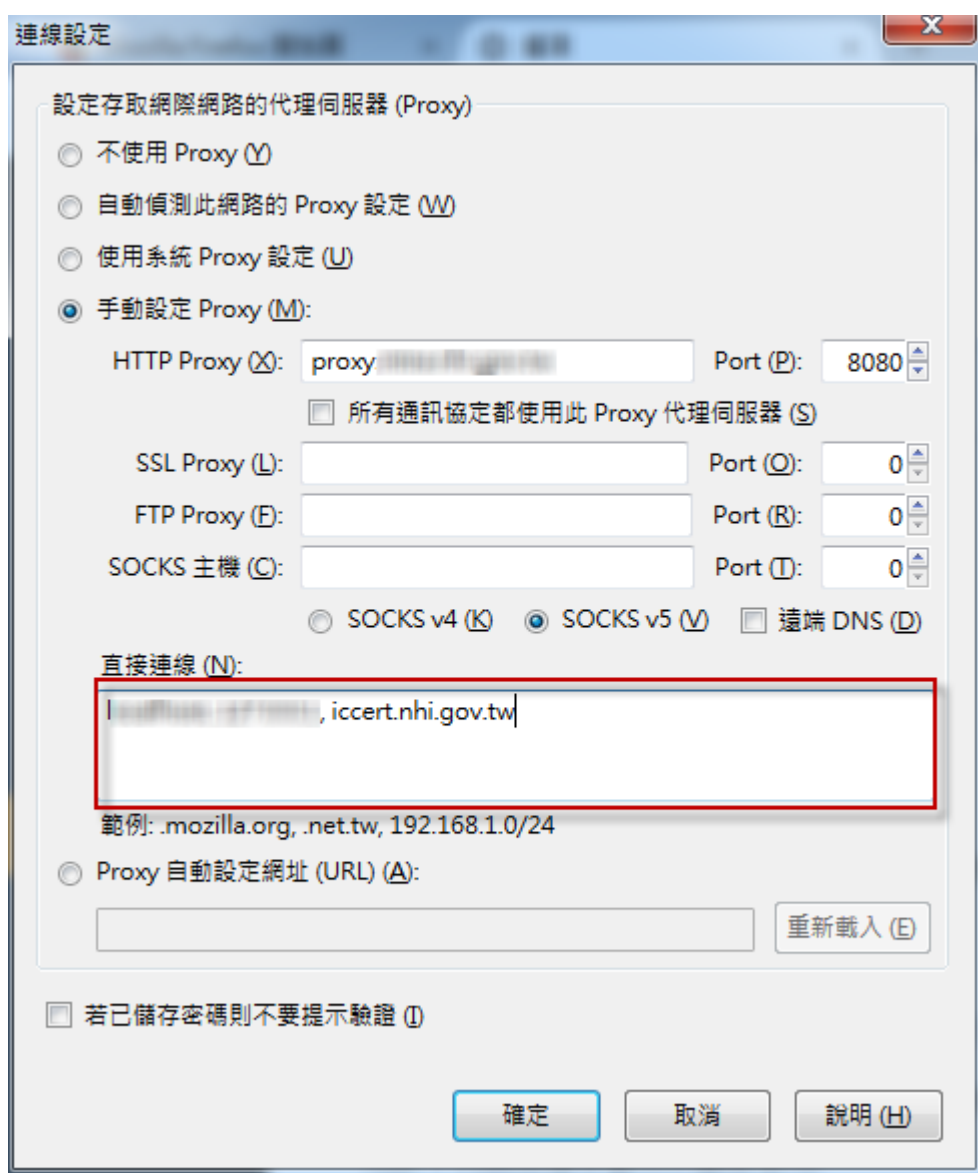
連線設定

設定存取網際網路的代理伺服器 (Proxy)

不使用 Proxy (Y)

自動偵測此網路的 Proxy 設定 (W)

使用系統 Proxy 設定 (U)

手動設定 Proxy (M):

HTTP Proxy (X): proxy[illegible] Port (P): 8080

所有通訊協定都使用此 Proxy 代理伺服器 (S)

SSL Proxy (L): Port (O): 0

FTP Proxy (F): Port (R): 0

SOCKS 主機 (C): Port (T): 0

SOCKS v4 (K) SOCKS v5 (V) 遠端 DNS (D)

直接連線 (N):

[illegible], iccert.nhi.gov.tw

範例: .mozilla.org, .net.tw, 192.168.1.0/24

Proxy 自動設定網址 (URL) (A):

重新載入 (E)

若已儲存密碼則不要提示驗證 (I)

確定 取消 說明 (H)